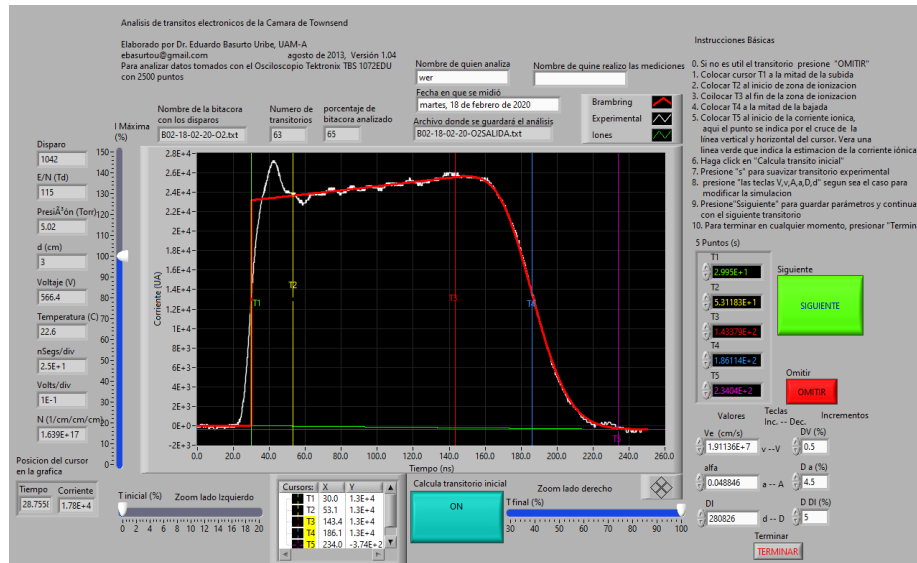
Analisis de transitos electronicos de la Camara de Townsend

Elaborado por Dr. Eduardo Basurto Uribe, UAM-A
ebasurtou@gmail.com agosto de 2013, Versión 1.04
Para analizar datos tomados con el Osciloscopio Tektronix TBS 1072EDU con 2500 puntos

Nombre de quien analiza
wer
Nombre de quine realizo las mediciones

Fecha en que se midió
martes, 18 de febrero de 2020

Archivo donde se guardará el análisis
B02-18-02-20-O2SALIDA.txt

Brambring
Experimental
Iones

Instrucciones Básicas

0. Si no es util el transitorio presione "OMITIR"
1. Colocar cursor T1 a la mitad de la subida
2. Colocar T2 al inicio de zona de ionizacion
3. Ceilocar T3 al fin de la zona de ionizacion
4. Colocar T4 a la mitad de la bajada
5. Colocar T5 al inicio de la corriente ionica, aqui el punto se indica por el cruce de la linea vertical y horizontal del cursor. Vera una linea verde que indica la estimacion de la corriente iónica
6. Haga click en "Calcula transito inicial"
7. Presione "s" para suavizar transitorio experimental
8. presione "las teclas V,v,A,a,D,d" segun sea el caso para modificar la simulacion
9. Presione"Ssiguiente" para guardar parámetros y continua con el siguiente transitorio
10. Para terminar en cualquier momento, presionar "Termin

Nombre de la bitacora con los disparos
B02-18-02-20-O2.txt
Numero de transitorios
63
porcentaje de bitacora analizado
65

I Máxima (%)
150 140 130 120 110 100 90 80 70 60 50 40 30 20 10 0

Disparo
1042
E/N (Td)
115
PresiÃ³n (Torr)
5.02
d (cm)
3
Voltaje (V)
566.4
Temperatura (C)
22.6
nSegs/div
2.5E+1
Volts/div
1E-1
N (1/cm/cm/cm)
1.639E+17

Posicion del cursor en la grafica
Tiempo
28.7550
Corriente
1.78E+4

Corriente (UA)
2.8E+4 2.6E+4 2.4E+4 2.2E+4 2E+4 1.8E+4 1.6E+4 1.4E+4 1.2E+4 1E+4 8E+3 6E+3 4E+3 2E+3 0E+0 -2E+3
T1 T2 T3 T4 T5
0.0 20.0 40.0 60.0 80.0 100.0 120.0 140.0 160.0 180.0 200.0 220.0 240.0 260.0
Tiempo (ns)

5 Puntos (s)
T1
2.995E+1
T2
5.31183E+1
T3
1.43379E+2
T4
1.86114E+2
T5
2.3404E+2

Siguiente
SIGUIENTE
Omitir
OMITIR

Valores
Teclas Inc. -- Dec.
Incrementos
Ve (cm/s)
1.91136E+7
v -- V
DV (%)
0.5
alfa
0.048846
a -- A
D a (%)
4.5
DI
280826
d -- D
D DI (%)
5

Terminar
TERMINAR

T inicial (%) Zoom lado Izquierdo
0 2 4 6 8 10 12 14 16 18 20

| Cursors: | X | Y |
|---|---|---|
| T1 | 30.0 | 1.3E+4 |
| T2 | 53.1 | 1.3E+4 |
| T3 | 143.4 | 1.3E+4 |
| T4 | 186.1 | 1.3E+4 |
| T5 | 234.0 | -3.74E+2 |

Calcula transitorio inicial
ON

Zoom lado derecho
T final (%)
30 40 50 60 70 80 90 100